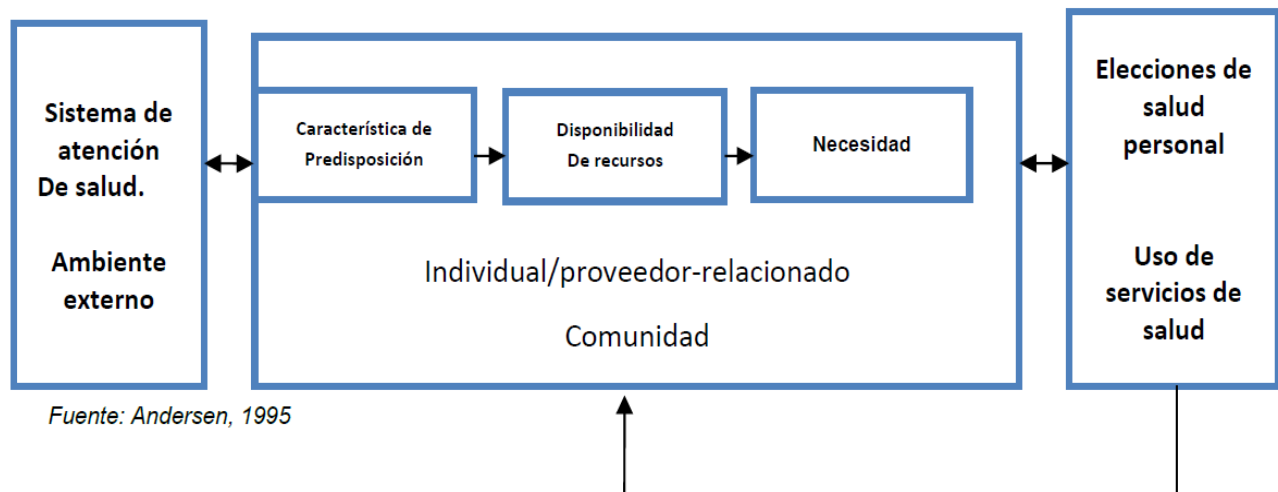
Sistema de atención De salud.

Ambiente externo

Característica de Predisposición

Disponibilidad De recursos

Necesidad

Individual/proveedor-relacionado

Comunidad

Elecciones de salud personal

Uso de servicios de salud

Fuente: Andersen, 1995